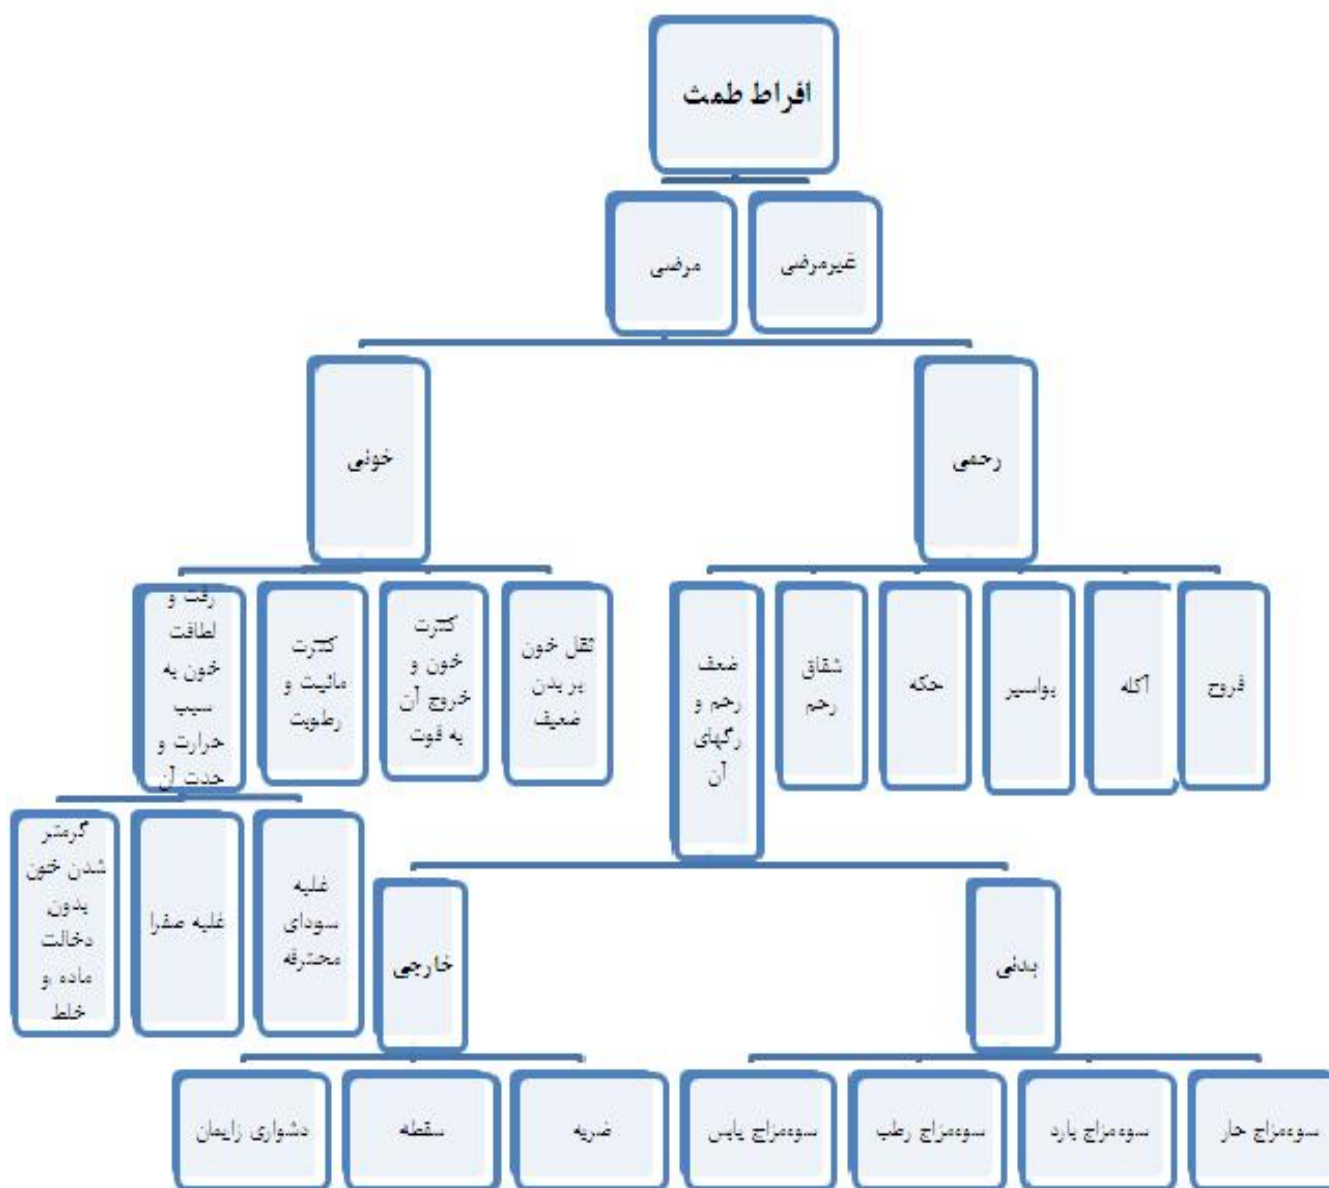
افراط طمث

غیرمرضی

مرضی

رحمی

خونی

قروح

آکله

بواسیر

حکه

شقاق رحم

ضعف رحم و رگهای آن

ثقل خون بر بدن ضعیف

کثرت خون و خروج آن به قوت

کثرت مائیت و رطوبت

رقت و لطافت خون به سبب حرارت و حدت آن

غلبه سودای محترقه

غلبه صفرا

گرمتر شدن خون بدون دخالت ماده و خلط

بدنی

خارجی

سوءمزاج حار

سوءمزاج بارد

سوءمزاج رطب

سوءمزاج یابس

ضربه

سقطه

دشواری زایمان